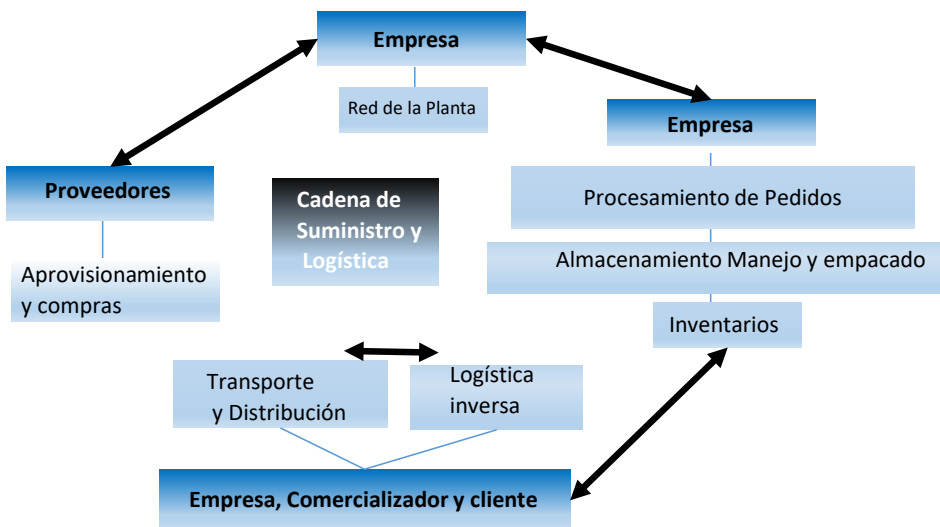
Empresa

Red de la Planta

Empresa

Proveedores

Cadena de Suministro y Logística

Procesamiento de Pedidos

Almacenamiento Manejo y empacado

Aprovisionamiento y compras

Inventarios

Transporte y Distribución

Logística inversa

Empresa, Comercializador y cliente